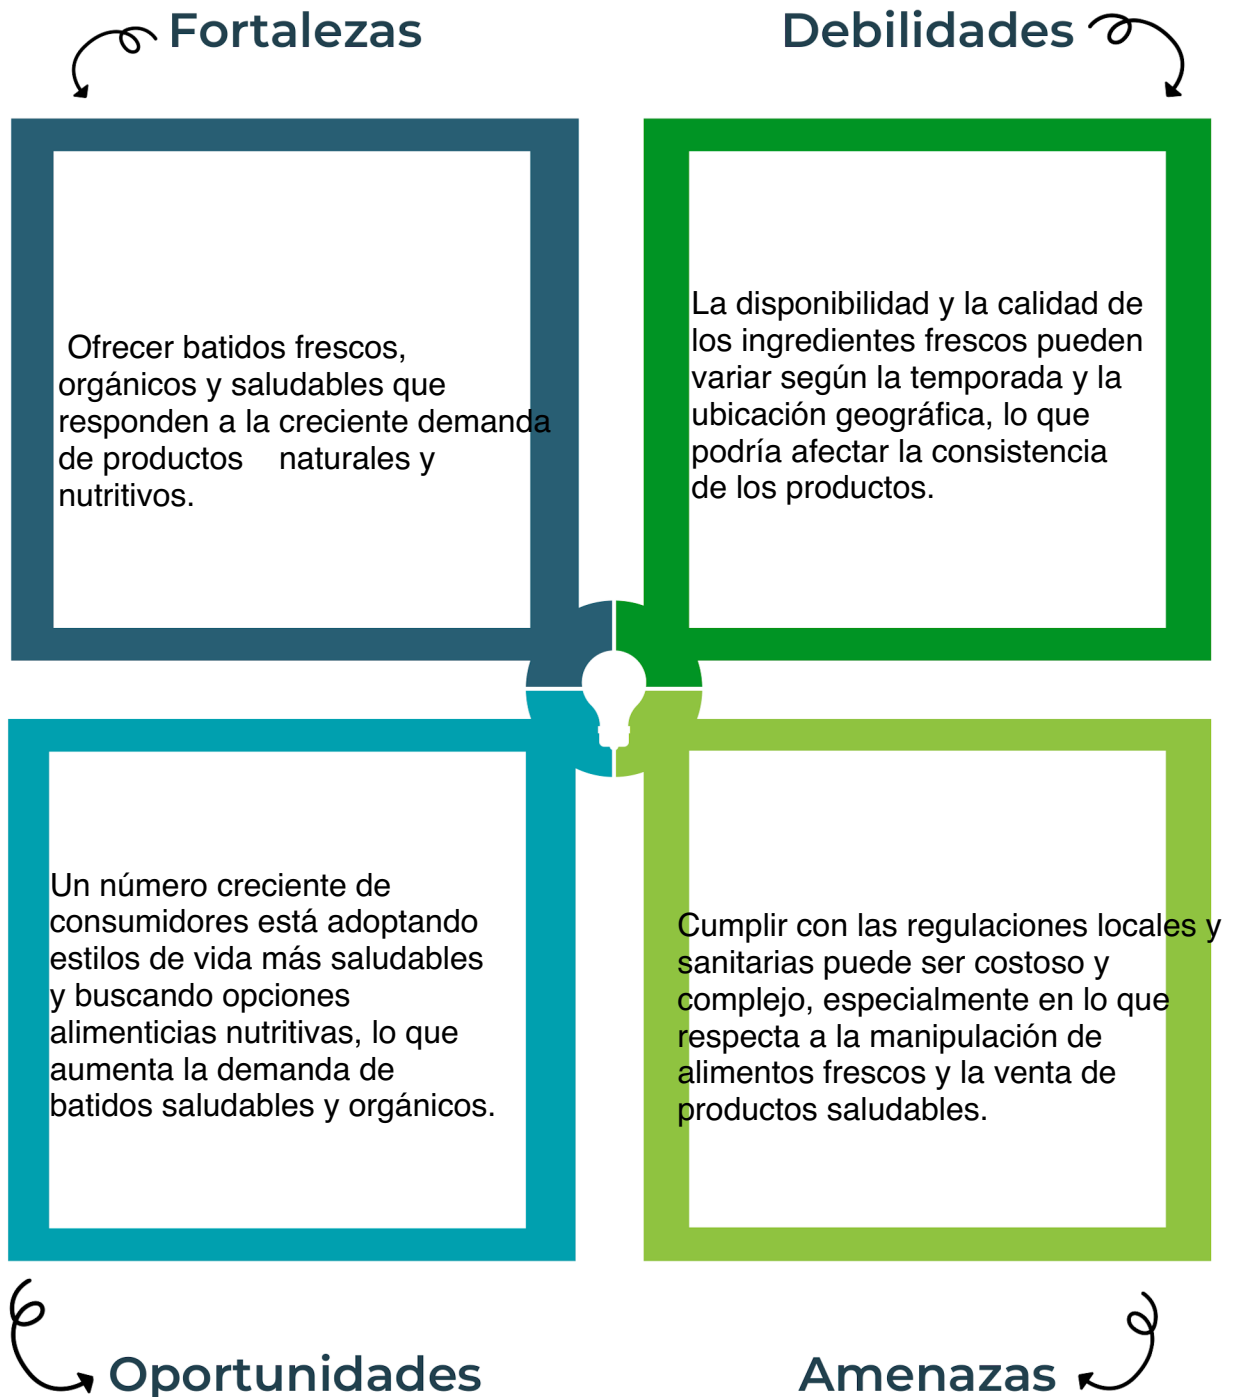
Fortalezas

Debilidades

Ofrecer batidos frescos, orgánicos y saludables que responden a la creciente demanda de productos naturales y nutritivos.

La disponibilidad y la calidad de los ingredientes frescos pueden variar según la temporada y la ubicación geográfica, lo que podría afectar la consistencia de los productos.

Un número creciente de consumidores está adoptando estilos de vida más saludables y buscando opciones alimenticias nutritivas, lo que aumenta la demanda de batidos saludables y orgánicos.

Cumplir con las regulaciones locales y sanitarias puede ser costoso y complejo, especialmente en lo que respecta a la manipulación de alimentos frescos y la venta de productos saludables.

Oportunidades

Amenazas